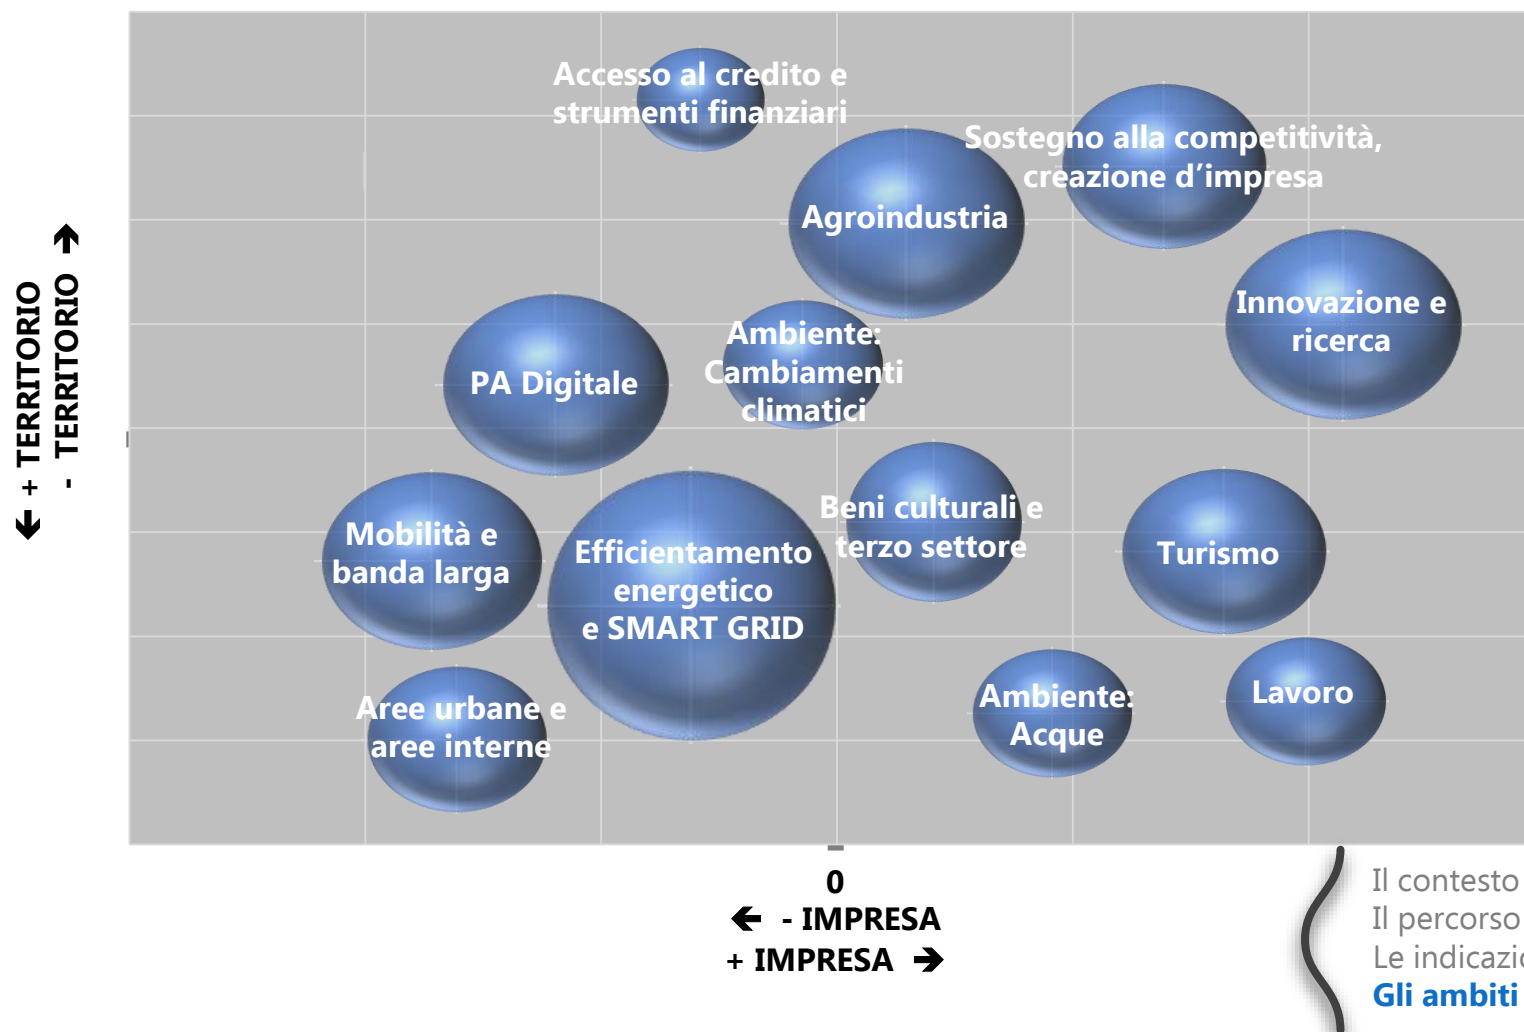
Accesso al credito e strumenti finanziari

Sostegno alla competitività, creazione d'impresa

Agroindustria

Innovazione e ricerca

PA Digitale

Ambiente: Cambiamenti climatici

Mobilità e banda larga

Efficientamento energetico e SMART GRID

Beni culturali e terzo settore

Turismo

Aree urbane e aree interne

Ambiente: Acque

Lavoro

+ TERRITORIO

- TERRITORIO

0

- IMPRESA

+ IMPRESA

Il contesto

Il percorso

Le indicazi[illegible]

Gli ambiti